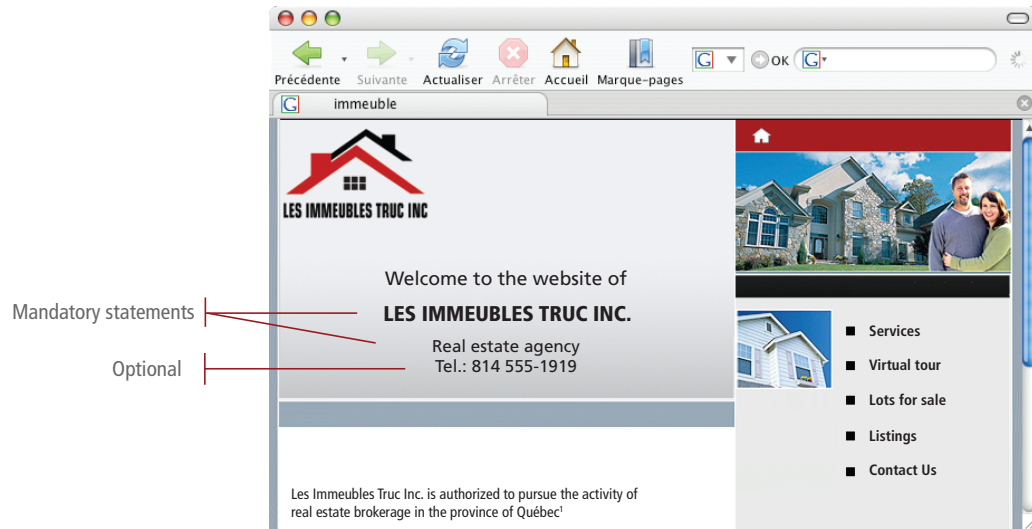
Précédente Suivante Actualiser Arrêter Accueil Marque-pages

OK

immeuble

LES IMMEUBLES TRUC INC

Welcome to the website of

LES IMMEUBLES TRUC INC.

Real estate agency

Tel.: 814 555-1919

Mandatory statements

Optional

Services

Virtual tour

Lots for sale

Listings

Contact Us

Les Immeubles Truc Inc. is authorized to pursue the activity of real estate brokerage in the province of Québec$^1$